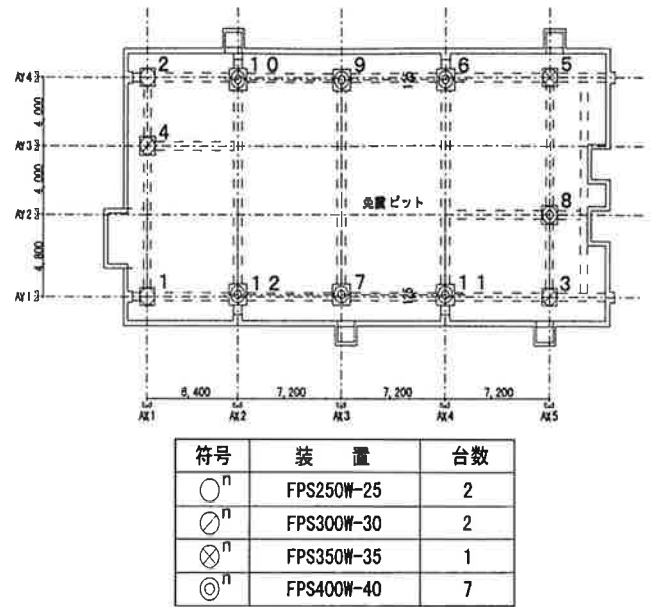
AY4
AY3
AY2
AY1
4,000
4,000
4,800
2
10
9
6
5
4
免震ピット
8
1
12
7
11
3
6,400
7,200
7,200
7,200
AX1
AX2
AX3
AX4
AX5

| 符号 | 装　置 | 台数 |
|---|---|---|
| ○$^n$ | FPS250W-25 | 2 |
| ⊘$^n$ | FPS300W-30 | 2 |
| ⊗$^n$ | FPS350W-35 | 1 |
| ◎$^n$ | FPS400W-40 | 7 |